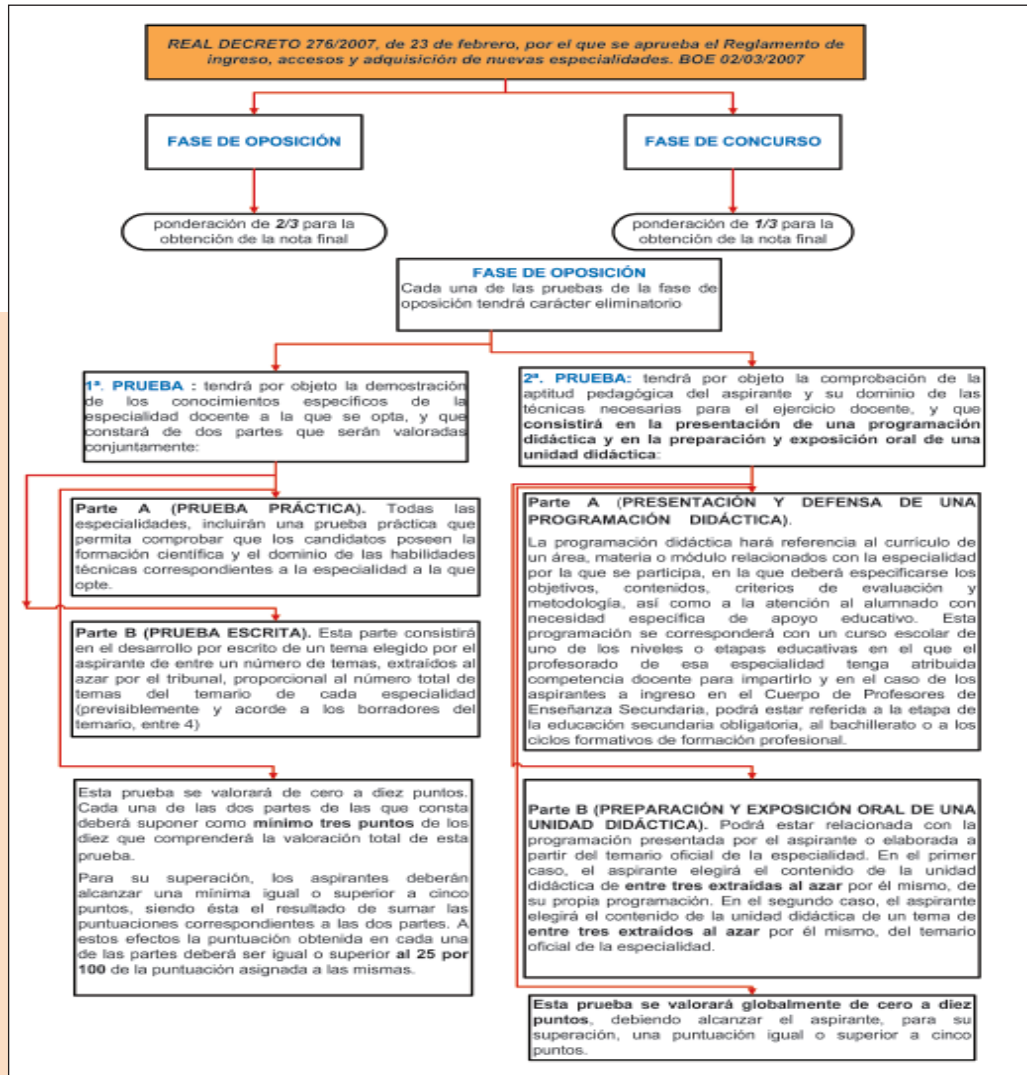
REAL DECRETO 276/2007, de 23 de febrero, por el que se aprueba el Reglamento de ingreso, accesos y adquisición de nuevas especialidades. BOE 02/03/2007

FASE DE OPOSICIÓN

FASE DE CONCURSO

ponderación de 2/3 para la obtención de la nota final

ponderación de 1/3 para la obtención de la nota final

FASE DE OPOSICIÓN
Cada una de las pruebas de la fase de oposición tendrá carácter eliminatorio

1ª. PRUEBA : tendrá por objeto la demostración de los conocimientos específicos de la especialidad docente a la que se opta, y que constará de dos partes que serán valoradas conjuntamente:

Parte A (PRUEBA PRÁCTICA). Todas las especialidades, incluirán una prueba práctica que permita comprobar que los candidatos poseen la formación científica y el dominio de las habilidades técnicas correspondientes a la especialidad a la que opte.

Parte B (PRUEBA ESCRITA). Esta parte consistirá en el desarrollo por escrito de un tema elegido por el aspirante de entre un número de temas, extraídos al azar por el tribunal, proporcional al número total de temas del temario de cada especialidad (previsiblemente y acorde a los borradores del temario, entre 4)

Esta prueba se valorará de cero a diez puntos. Cada una de las dos partes de las que consta deberá suponer como mínimo tres puntos de los diez que comprenderá la valoración total de esta prueba.

Para su superación, los aspirantes deberán alcanzar una mínima igual o superior a cinco puntos, siendo ésta el resultado de sumar las puntuaciones correspondientes a las dos partes. A estos efectos la puntuación obtenida en cada una de las partes deberá ser igual o superior al 25 por 100 de la puntuación asignada a las mismas.

2ª. PRUEBA: tendrá por objeto la comprobación de la aptitud pedagógica del aspirante y su dominio de las técnicas necesarias para el ejercicio docente, y que consistirá en la presentación de una programación didáctica y en la preparación y exposición oral de una unidad didáctica:

Parte A (PRESENTACIÓN Y DEFENSA DE UNA PROGRAMACIÓN DIDÁCTICA).

La programación didáctica hará referencia al currículo de un área, materia o módulo relacionados con la especialidad por la que se participa, en la que deberá especificarse los objetivos, contenidos, criterios de evaluación y metodología, así como a la atención al alumnado con necesidad específica de apoyo educativo. Esta programación se corresponderá con un curso escolar de uno de los niveles o etapas educativas en el que el profesorado de esa especialidad tenga atribuida competencia docente para impartirlo y en el caso de los aspirantes a ingreso en el Cuerpo de Profesores de Enseñanza Secundaria, podrá estar referida a la etapa de la educación secundaria obligatoria, al bachillerato o a los ciclos formativos de formación profesional.

Parte B (PREPARACIÓN Y EXPOSICIÓN ORAL DE UNA UNIDAD DIDÁCTICA). Podrá estar relacionada con la programación presentada por el aspirante o elaborada a partir del temario oficial de la especialidad. En el primer caso, el aspirante elegirá el contenido de la unidad didáctica de entre tres extraídas al azar por él mismo, de su propia programación. En el segundo caso, el aspirante elegirá el contenido de la unidad didáctica de un tema de entre tres extraídos al azar por él mismo, del temario oficial de la especialidad.

Esta prueba se valorará globalmente de cero a diez puntos, debiendo alcanzar el aspirante, para su superación, una puntuación igual o superior a cinco puntos.